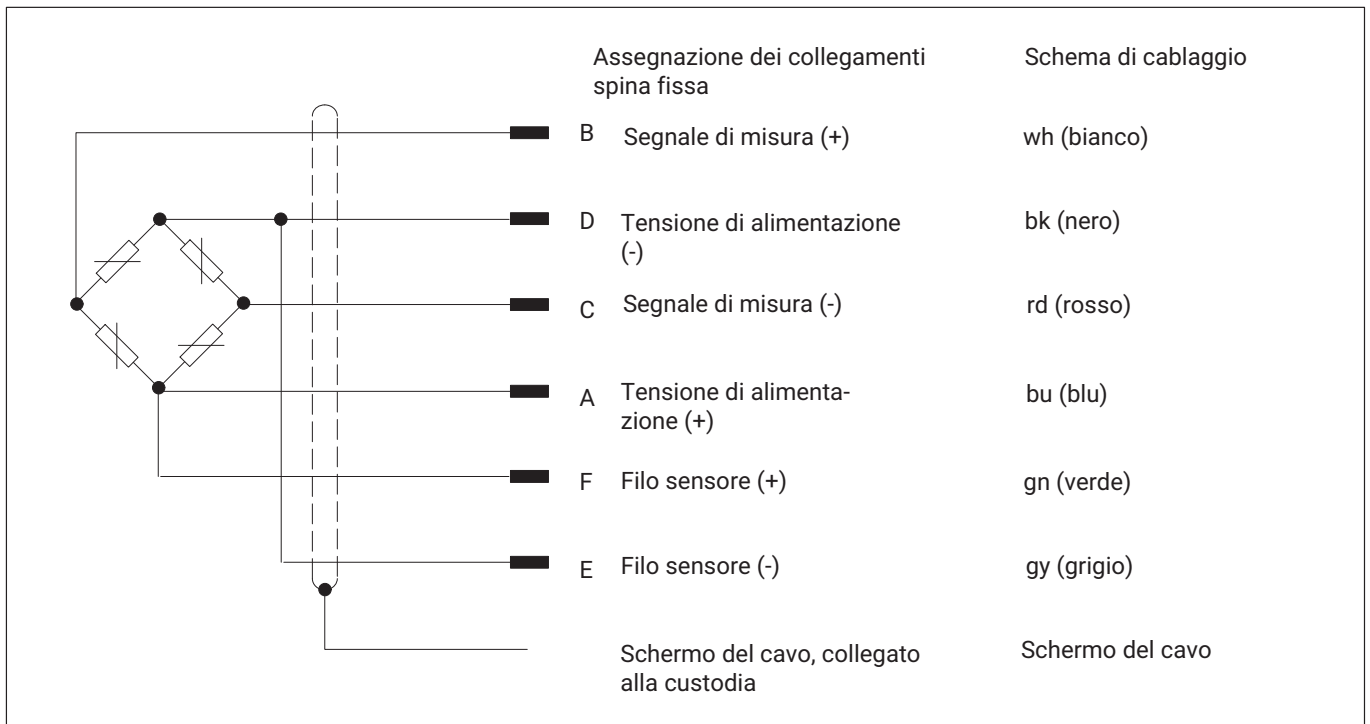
Assegnazione dei collegamenti spina fissa

Schema di cablaggio

B Segnale di misura (+)

wh (bianco)

D Tensione di alimentazione (-)

bk (nero)

C Segnale di misura (-)

rd (rosso)

A Tensione di alimentazione (+)

bu (blu)

F Filo sensore (+)

gn (verde)

E Filo sensore (-)

gy (grigio)

Schermo del cavo, collegato alla custodia

Schermo del cavo